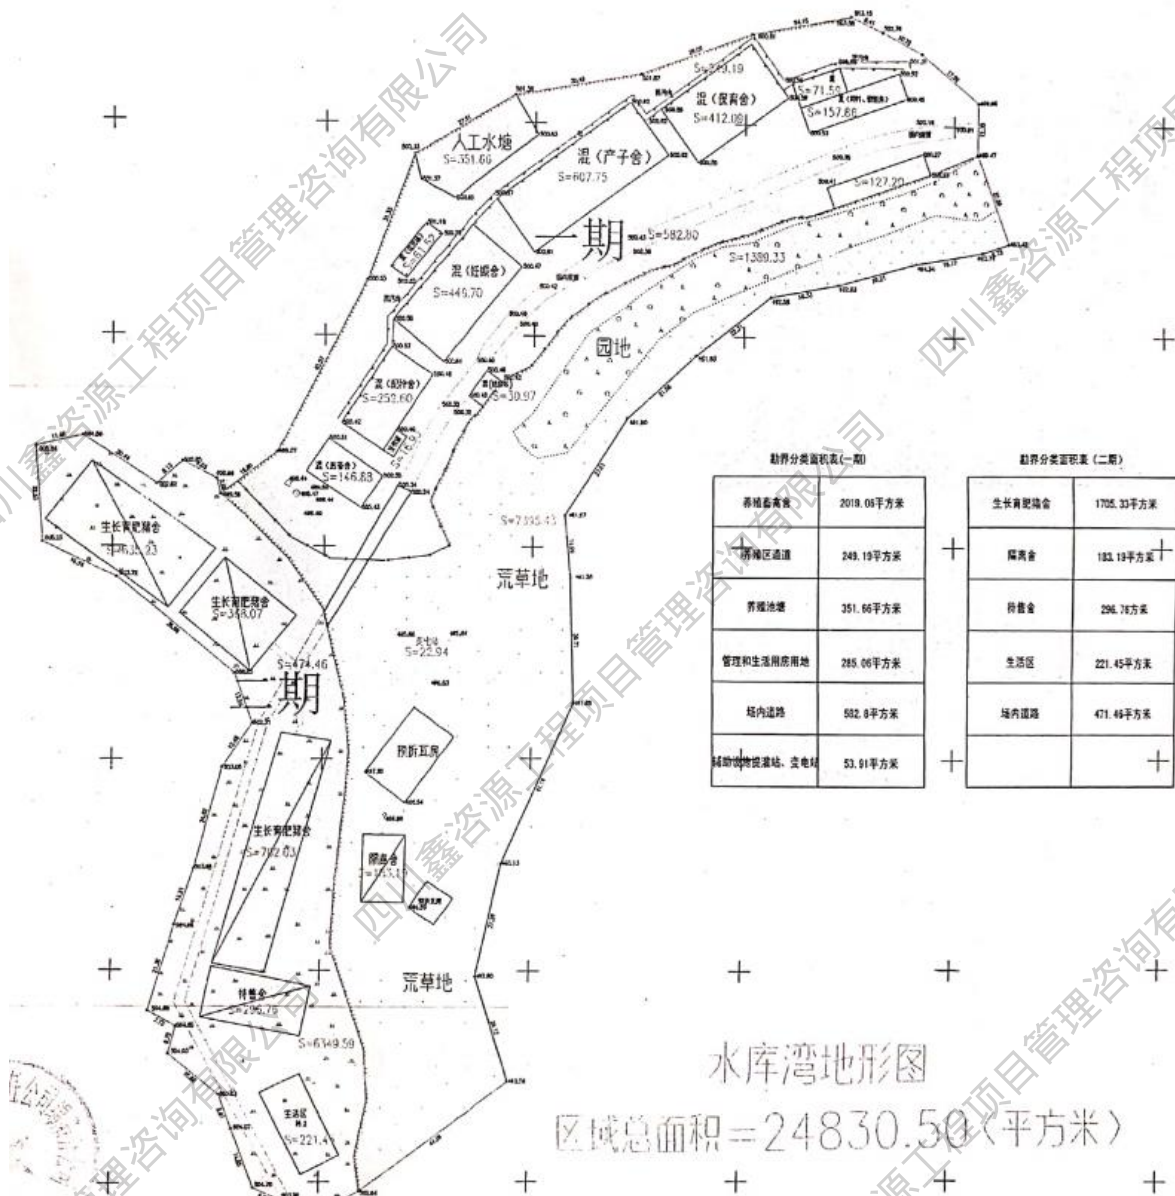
四川鑫资源工程项目管理咨询有限公司

S=249.19
混（保育舍）
S=412.09
S=71.59
S=157.86
人工水塘
S=351.66
混（产子舍）
S=607.75
S=127.20
一期
S=582.80
S=1389.33
混（妊娠舍）
S=449.70
园地
混（配种舍）
S=252.60
S=30.97
混（后备舍）
S=146.83
生长育肥猪舍
S=632.23
生长育肥猪舍
S=348.07
S=7335.43
荒草地
S=474.46
二期
S=22.94
预拆瓦房
生长育肥猪舍
S=702.03
隔离舍
S=183.19
荒草地
待售舍
S=296.79
S=6149.59
生活区
S=221.4

勘界分类面积表（一期）

| 养殖畜禽舍 | 2019.08平方米 |
|---|---|
| 养殖区道道 | 249.19平方米 |
| 养殖池塘 | 351.66平方米 |
| 管理和生活用房用地 | 285.06平方米 |
| 场内道路 | 582.8平方米 |
| 辅助设施提灌站、变电站 | 53.91平方米 |

勘界分类面积表（二期）

| 生长育肥猪舍 | 1705.33平方米 |
|---|---|
| 隔离舍 | 183.19平方米 |
| 待售舍 | 296.76平方米 |
| 生活区 | 221.45平方米 |
| 场内道路 | 471.46平方米 |
| | |

水库湾地形图
区域总面积＝24830.50（平方米）

四川鑫资源工程项目管理咨询有限公司